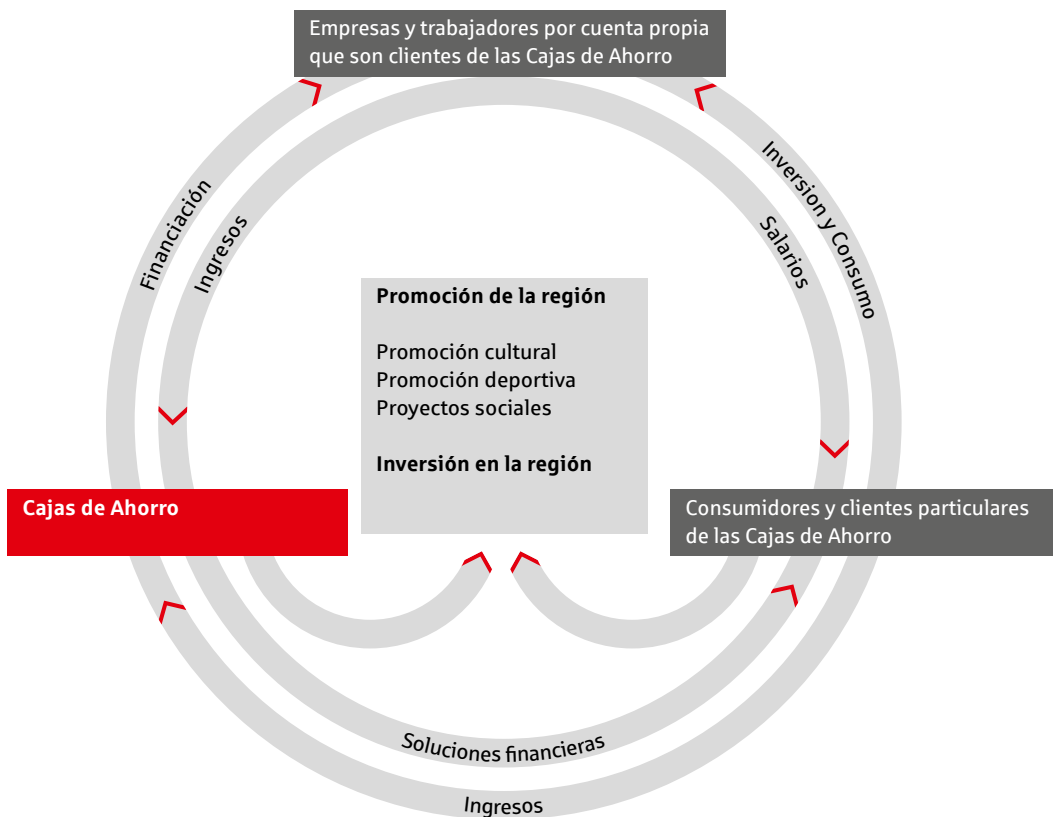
Empresas y trabajadores por cuenta propia que son clientes de las Cajas de Ahorro

Financiación

Ingresos

Inversion y Consumo

Salarios

Promoción de la región

Promoción cultural
Promoción deportiva
Proyectos sociales

Inversión en la región

Cajas de Ahorro

Consumidores y clientes particulares de las Cajas de Ahorro

Soluciones financieras

Ingresos